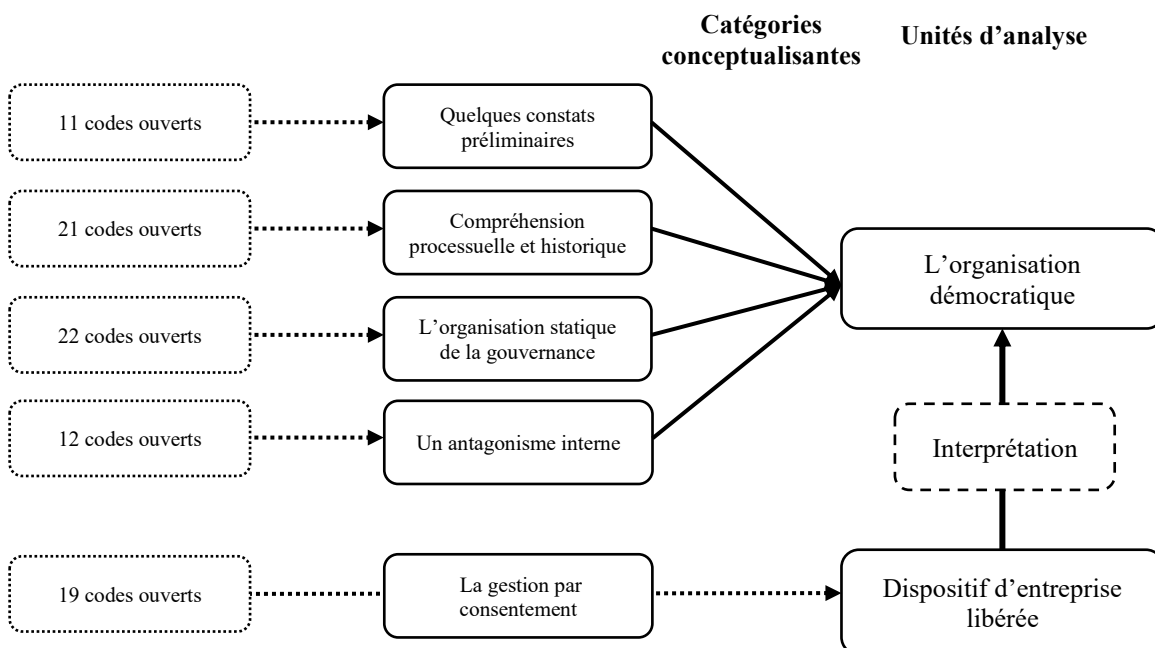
Catégories conceptualisantes

Unités d'analyse

11 codes ouverts

Quelques constats préliminaires

21 codes ouverts

Compréhension processuelle et historique

22 codes ouverts

L'organisation statique de la gouvernance

12 codes ouverts

Un antagonisme interne

L'organisation démocratique

Interprétation

19 codes ouverts

La gestion par consentement

Dispositif d'entreprise libérée